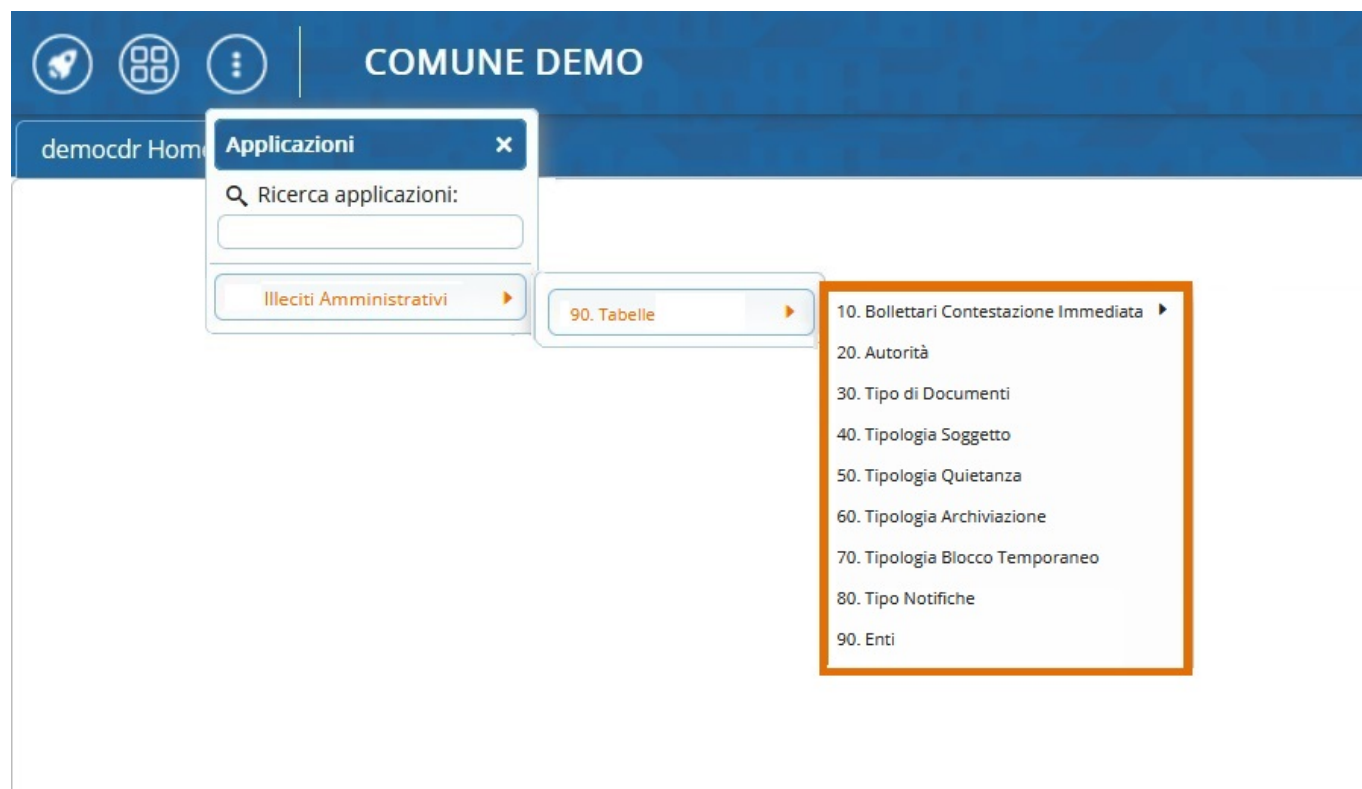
COMUNE DEMO

democdr Home

Applicazioni ×

Ricerca applicazioni:

Illeciti Amministrativi

90. Tabelle

10. Bollettari Contestazione Immediata

20. Autorità

30. Tipo di Documenti

40. Tipologia Soggetto

50. Tipologia Quietanza

60. Tipologia Archiviazione

70. Tipologia Blocco Temporaneo

80. Tipo Notifiche

90. Enti